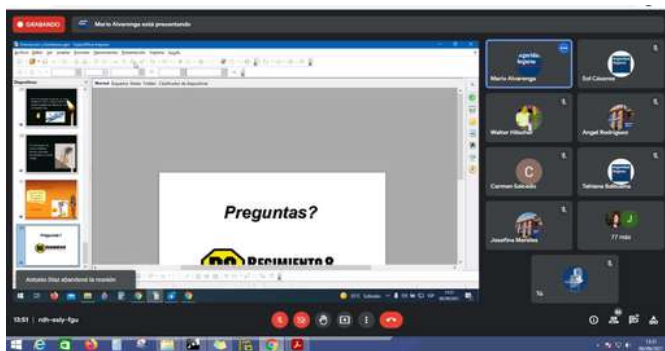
GRABANDO

Mario Alvarenga está presentando

Diapositivas

Normal Esquema Notas Folleto Clasificador de diapositivas

Preguntas?

RECIMIENTO 8

Antonio Díaz abandonó la reunión

13:51 | rdh-osiy-fgu

Mario Alvarenga

Sol Cáceres

Walter Hilario

Angel Rodriguez

C

Carmen Salcedo

Tatiana Saldaña

Josefina Morales

77 más

Tú